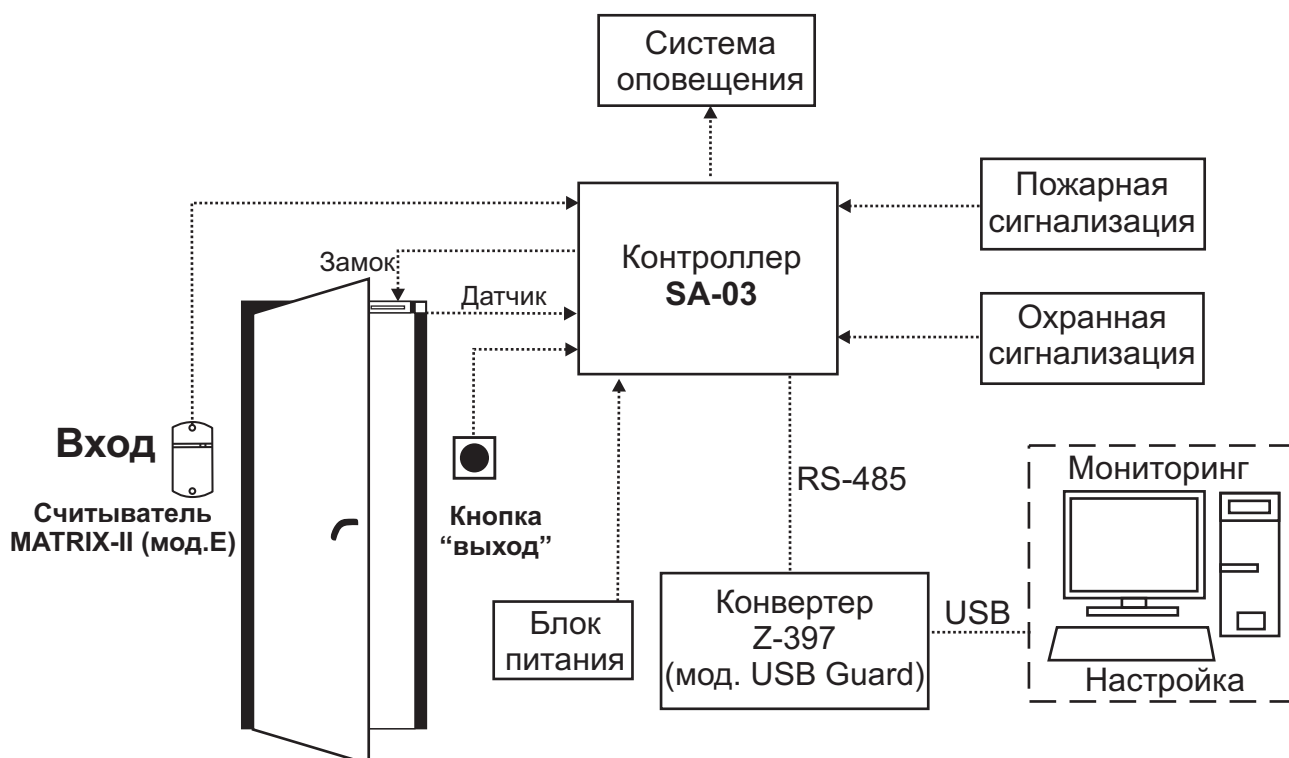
Система оповещения

Пожарная сигнализация

Замок

Контроллер
**SA-03**

Датчик

Охранная сигнализация

**Вход**

**Считыватель MATRIX-II (мод.Е)**

**Кнопка “выход”**

RS-485

Мониторинг

Блок питания

Конвертер Z-397 (мод. USB Guard)

USB

Настройка